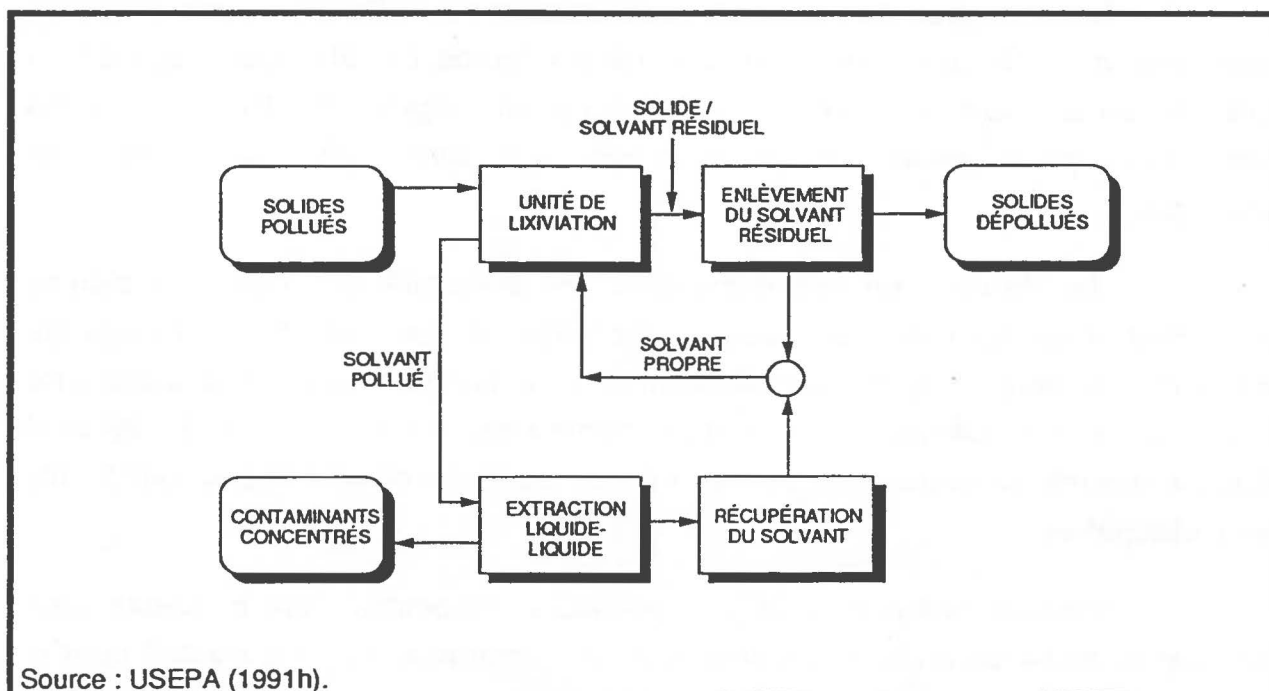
SOLIDE / SOLVANT RÉSIDUEL

SOLIDES POLLUÉS

UNITÉ DE LIXIVIATION

ENLÈVEMENT DU SOLVANT RÉSIDUEL

SOLIDES DÉPOLLUÉS

SOLVANT PROPRE

SOLVANT POLLUÉ

CONTAMINANTS CONCENTRÉS

EXTRACTION LIQUIDE-LIQUIDE

RÉCUPÉRATION DU SOLVANT

Source : USEPA (1991h).